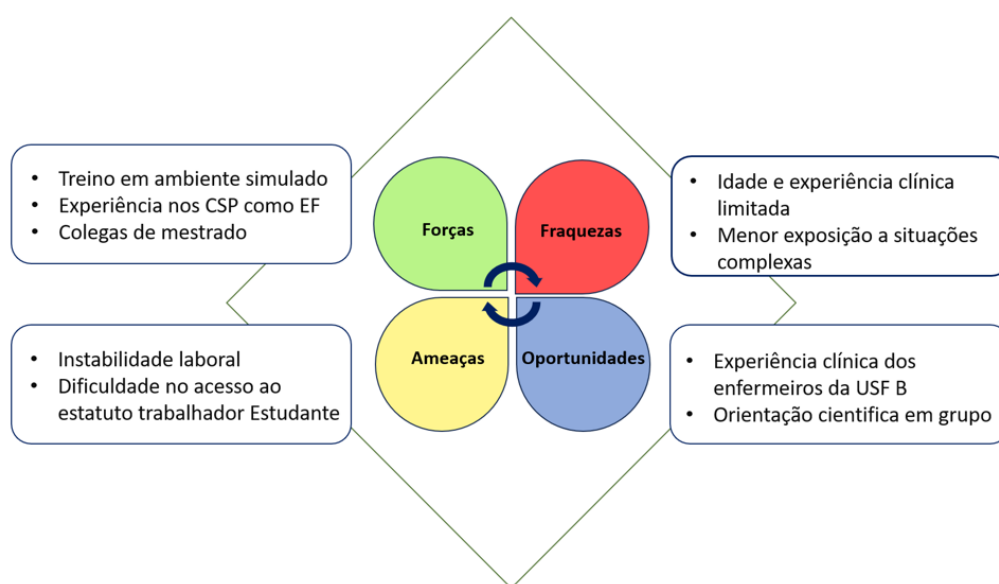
- Treino em ambiente simulado
- Experiência nos CSP como EF
- Colegas de mestrado

Forças

Fraquezas

- Idade e experiência clínica limitada
- Menor exposição a situações complexas

- Instabilidade laboral
- Dificuldade no acesso ao estatuto trabalhador Estudante

Ameaças

Oportunidades

- Experiência clínica dos enfermeiros da USF B
- Orientação cientifica em grupo